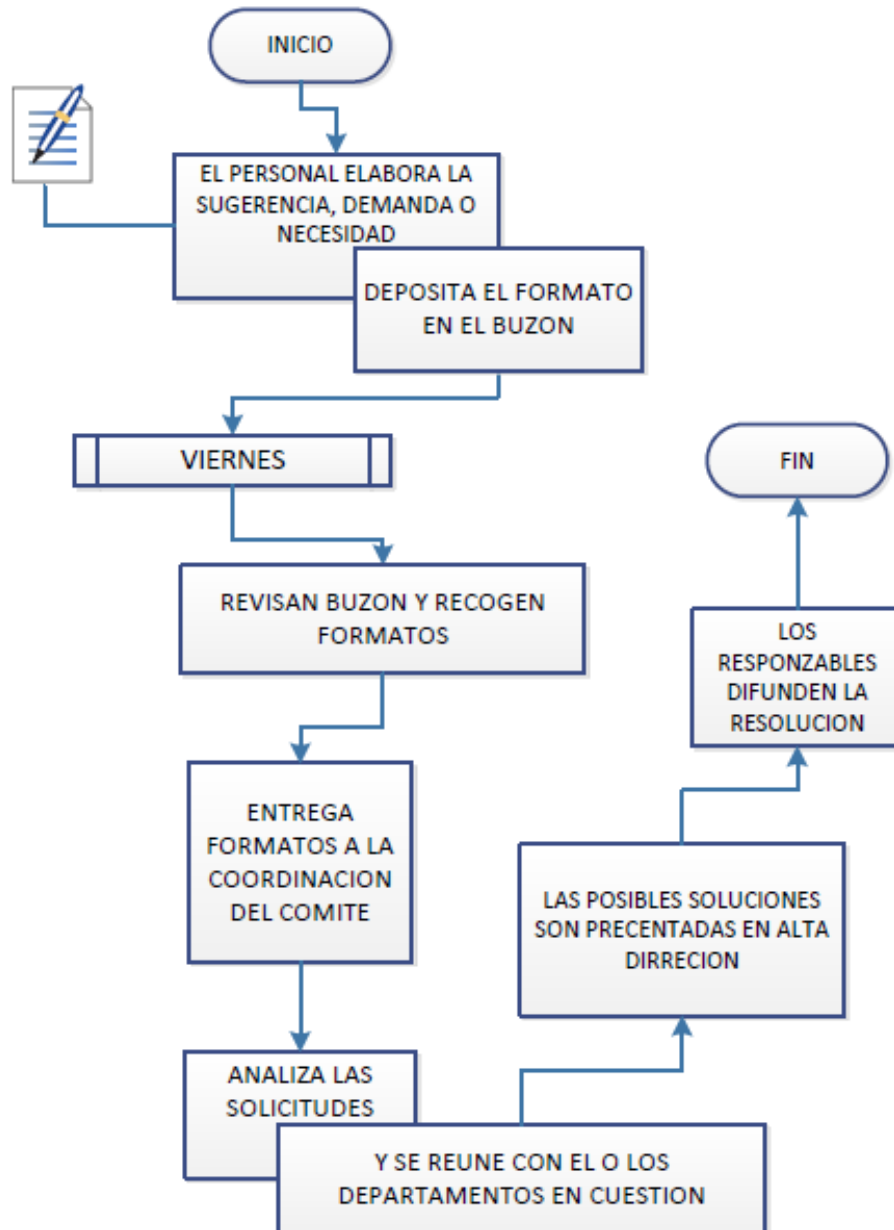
INICIO

EL PERSONAL ELABORA LA SUGERENCIA, DEMANDA O NECESIDAD

DEPOSITA EL FORMATO EN EL BUZON

VIERNES

REVISAN BUZON Y RECOGEN FORMATOS

ENTREGA FORMATOS A LA COORDINACION DEL COMITE

ANALIZA LAS SOLICITUDES

Y SE REUNE CON EL O LOS DEPARTAMENTOS EN CUESTION

LAS POSIBLES SOLUCIONES SON PRECENTADAS EN ALTA DIRRECION

LOS RESPONZABLES DIFUNDEN LA RESOLUCION

FIN